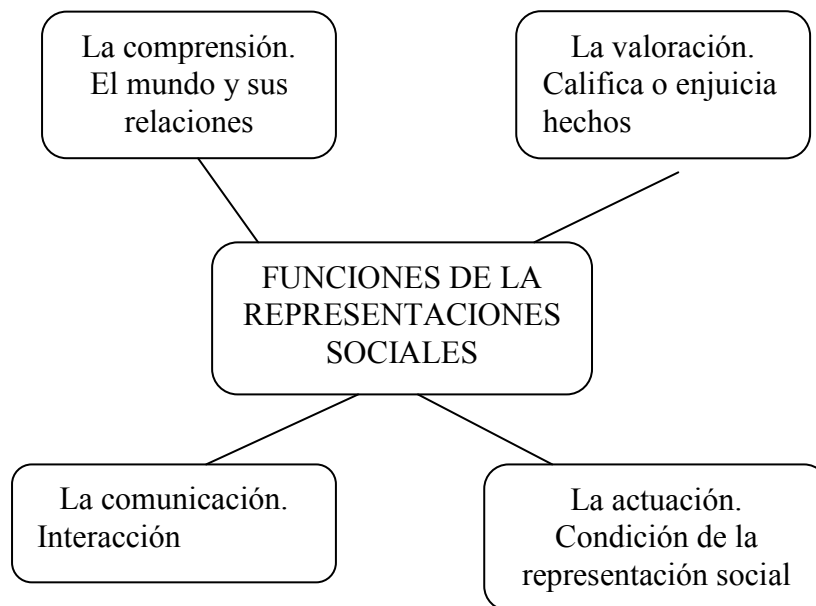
La comprensión. El mundo y sus relaciones

La valoración. Califica o enjuicia hechos

FUNCIONES DE LA REPRESENTACIONES SOCIALES

La comunicación. Interacción

La actuación. Condición de la representación social